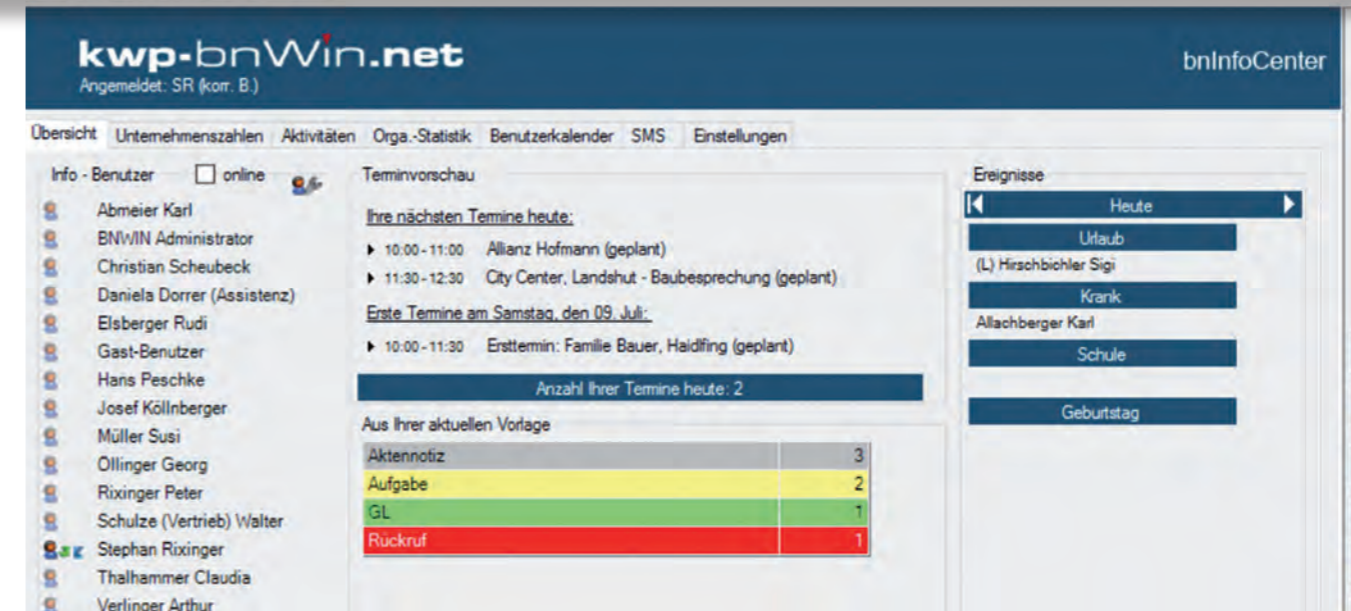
kwp-bnWin.net
Angemeldet: SR (korr. B.)

bnInfoCenter

Übersicht | Unternehmenszahlen | Aktivitäten | Orga.-Statistik | Benutzerkalender | SMS | Einstellungen

Info - Benutzer
online

Abmeier Karl
BNWIN Administrator
Christian Scheubeck
Daniela Dorrer (Assistenz)
Elsberger Rudi
Gast-Benutzer
Hans Peschke
Josef Köllnberger
Müller Susi
Öllinger Georg
Rixinger Peter
Schulze (Vertrieb) Walter
Stephan Rixinger
Thalhammer Claudia
Verlinger Arthur

Terminvorschau

Ihre nächsten Termine heute:
10:00 - 11:00 Allianz Hofmann (geplant)
11:30 - 12:30 City Center, Landshut - Baubesprechung (geplant)

Erste Termine am Samstag, den 09. Juli:
10:00 - 11:30 Ersttermin: Familie Bauer, Haidlfing (geplant)

Anzahl Ihrer Termine heute: 2

Aus Ihrer aktuellen Vorlage

| Aktennotiz | 3 |
|---|---|
| Aufgabe | 2 |
| GL | 1 |
| Rückruf | 1 |

Ereignisse

Heute

Urlaub
(L) Hirschbichler Sigi

Krank
Allachberger Karl

Schule

Geburtstag